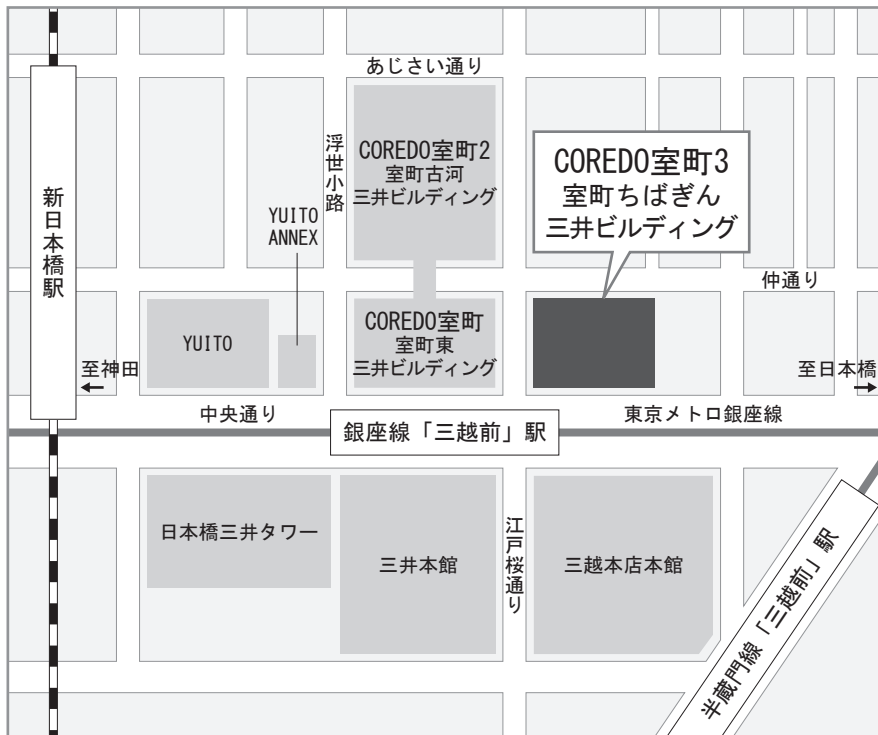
あじさい通り

新日本橋駅

浮世小路

COREDO室町2
室町古河
三井ビルディング

COREDO室町3
室町ちばぎん
三井ビルディング

YUITO ANNEX

仲通り

YUITO

COREDO室町
室町東
三井ビルディング

至神田

至日本橋

中央通り

銀座線「三越前」駅

東京メトロ銀座線

日本橋三井タワー

三井本館

江戸桜通り

三越本店本館

半蔵門線「三越前」駅